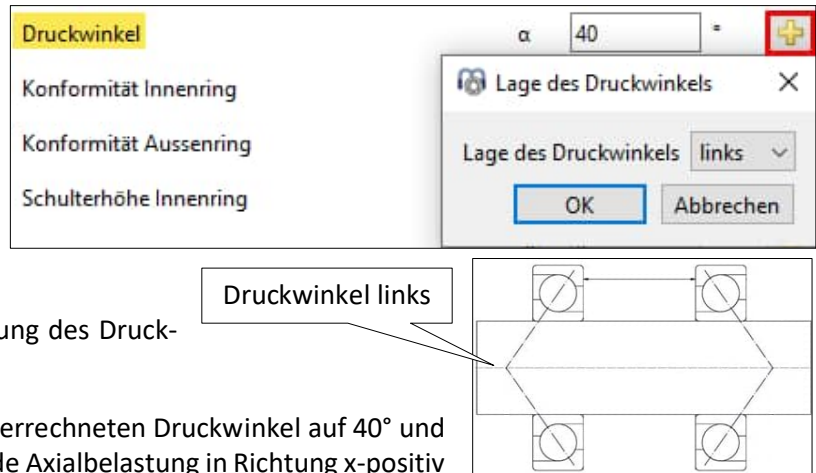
Druckwinkel

Konformität Innenring

Konformität Aussenring

Schulterhöhe Innenring

α

40

°

Lage des Druckwinkels

Lage des Druckwinkels links

OK

Abbrechen

Druckwinkel links

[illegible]ung des Druck-

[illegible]errechneten Druckwinkel auf 40° und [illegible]le Axialbelastung in Richtung x-positiv